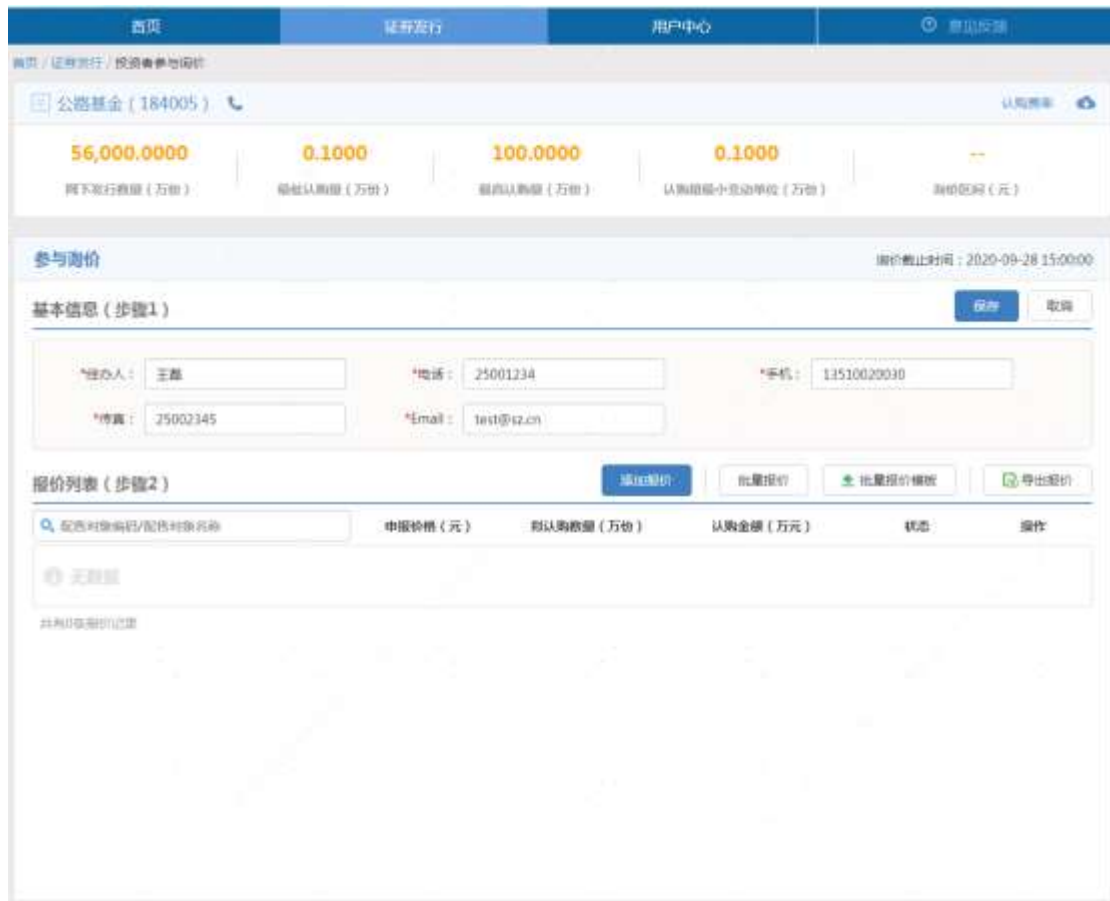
首页 证券发行 用户中心 意见反馈

首页 / 证券发行 / 投资者参与询价

公路基金（184005） 认购费率

56,000.0000
网下发行数量（万份）

0.1000
最低认购数量（万份）

100.0000
最高认购数量（万份）

0.1000
认购数量最小变动单位（万份）

--
询价区间（元）

参与询价 询价截止时间：2020-09-28 15:00:00

基本信息（步骤1） 保存 取消

*经办人： 王磊 *电话： 25001234 *手机： 13510020030
*传真： 25002345 *Email： test@sz.cn

报价列表（步骤2） 添加报价 批量报价 批量报价模板 导出报价

配售对象编码/配售对象名称

| 申报价格（元） | 拟认购数量（万份） | 认购金额（万元） | 状态 | 操作 |
|---|---|---|---|---|

无数据

共有0条报价记录